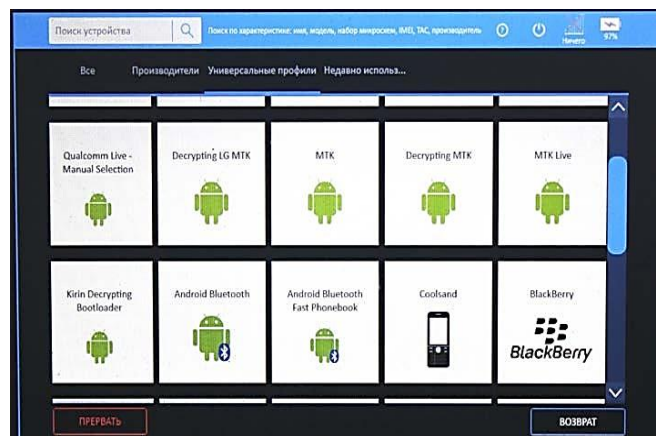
Поиск устройства

Поиск по характеристике: имя, модель, набор микросхем, IMEI, TAC, производитель

Ничего

97%

Все

Производители

Универсальные профили

Недавно использ...

Qualcomm Live - Manual Selection

Decrypting LG MTK

MTK

Decrypting MTK

MTK Live

Kirin Decrypting Bootloader

Android Bluetooth

Android Bluetooth Fast Phonebook

Coolsand

BlackBerry

BlackBerry

ПРЕРВАТЬ

ВОЗВРАТ